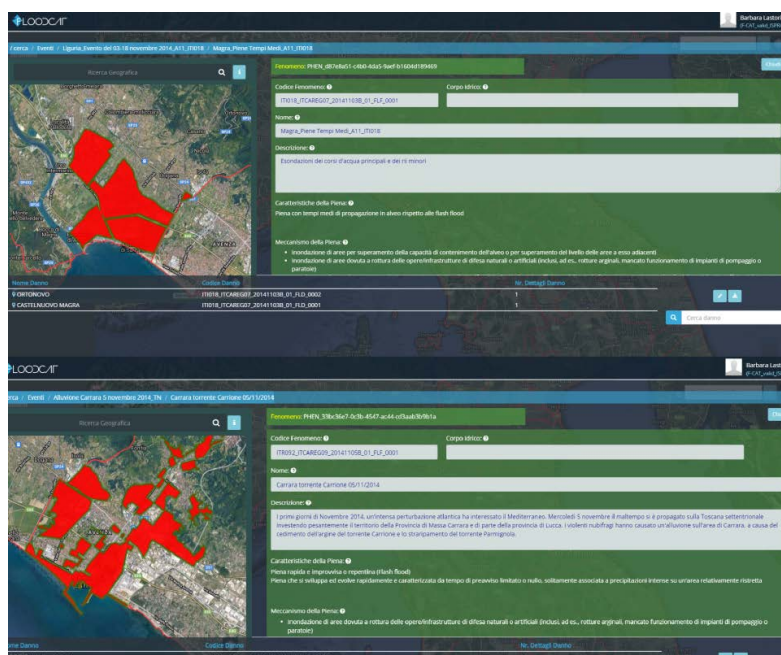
FLOODCAT

Barbara Lastoria
(F-CAT_valid_ISPRA)

Ricerca / Eventi / Liguria_Evento del 03-18 novembre 2014_A11_IT018 / Magra_Piene Tempi Medi_A11_IT018

Ricerca Geografica

Fenomeno: PHEN_d87e8a51-c4b0-4da5-9aef-b1604d189469

Codice Fenomeno:
IT018_ITCAREG07_20141103B_01_FLF_0001

Corpo idrico:

Nome:
Magra_Piene Tempi Medi_A11_IT018

Descrizione:
Esondazioni dei corsi d'acqua principali e dei rii minori

Caratteristiche della Piena:
Piena con tempi medi di propagazione in alveo rispetto alle flash flood

Meccanismo della Piena:
• Inondazione di aree per superamento della capacità di contenimento dell'alveo o per superamento del livello delle arne a esso adiacenti
• Inondazione di aree dovuta a rottura delle opere/infrastrutture di difesa naturali o artificiali (inclusi, ad es., rotture arginali, mancato funzionamento di impianti di pompaggio o paratoie)

| Nome Danno | Codice Danno | Nr. Dettagli Danno |
|---|---|---|
| ORTONOVO | IT018_ITCAREG07_20141103B_01_FLD_0002 | 1 |
| CASTELNUOVO MAGRA | IT018_ITCAREG07_20141103B_01_FLD_0001 | 1 |

Cerca danno

FLOODCAT

Barbara Lastoria
(F-CAT_valid_I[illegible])

Ricerca / Eventi / Alluvione Carrara 5 novembre 2014_TN / Carrara torrente Carrione 05/11/2014

Ricerca Geografica

Fenomeno: PHEN_59bc36e7-0c3b-4547-ac44-cd3aab3b9b1a

Codice Fenomeno:
IT052_ITCAREG09_20141105B_01_FLF_0001

Corpo idrico:

Nome:
Carrara torrente Carrione 05/11/2014

Descrizione:
I primi giorni di Novembre 2014, un'intensa perturbazione atlantica ha interessato il Mediterraneo. Mercoledì 5 novembre il maltempo si è propagato sulla Toscana settentrionale investendo pesantemente il territorio della Provincia di Massa Carrara e di parte della provincia di Lucca. I violenti nubifragi hanno causato un'alluvione sull'area di Carrara, a causa del cedimento dell'argine del torrente Carrione e lo straripamento del torrente Parmignola.

Caratteristiche della Piena:
Piena rapida e improvvisa o repentina (Flash flood)
Piena che si sviluppa ed evolve rapidamente e caratterizzata da tempo di preavviso limitato o nullo, solitamente associata a precipitazioni intense su un'area relativamente ristretta

Meccanismo della Piena:
• Inondazione di aree dovuta a rottura delle opere/infrastrutture di difesa naturali o artificiali (inclusi, ad es., rotture arginali, mancato funzionamento di impianti di pompaggio o paratoie)

Nome Danno | Codice Danno | Nr. Dettagli Danno